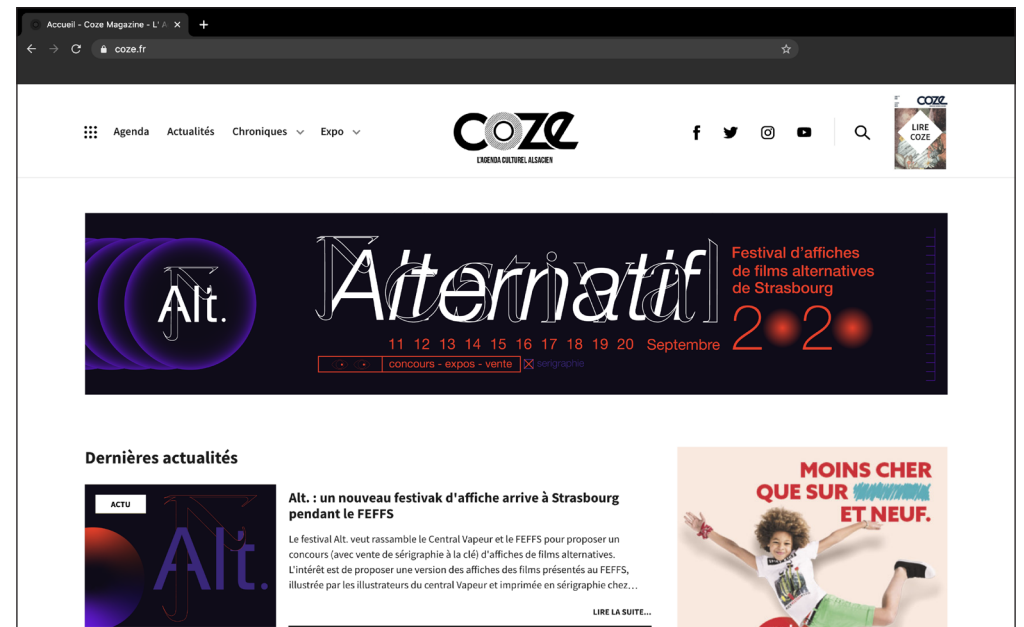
Accueil - Coze Magazine - L' A ×

coze.fr

Agenda Actualités Chroniques Expo

COZE
L'AGENDA CULTUREL ALSACIEN

LIRE COZE

Alt.

Alternatif

Festival d'affiches de films alternatives de Strasbourg

11 12 13 14 15 16 17 18 19 20 Septembre

2020

concours - expos - vente

sérigraphie

Dernières actualités

ACTU

Alt.

Alt. : un nouveau festivak d'affiche arrive à Strasbourg pendant le FEFFS

Le festival Alt. veut rassamble le Central Vapeur et le FEFFS pour proposer un concours (avec vente de sérigraphie à la clé) d'affiches de films alternatives. L'intérêt est de proposer une version des affiches des films présentés au FEFFS, illustrée par les illustrateurs du central Vapeur et imprimée en sérigraphie chez…

LIRE LA SUITE...

MOINS CHER QUE SUR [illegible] ET NEUF.